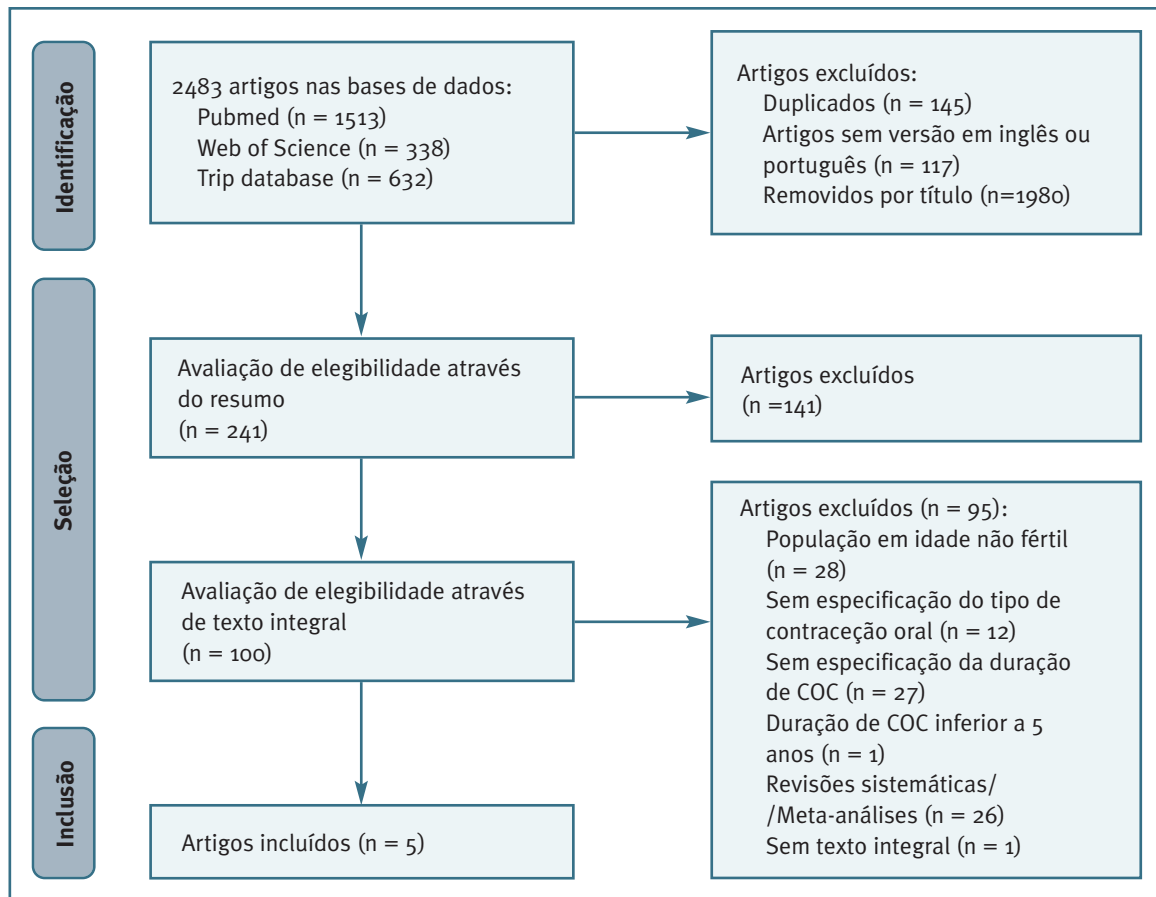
Identificação

2483 artigos nas bases de dados:
Pubmed (n = 1513)
Web of Science (n = 338)
Trip database (n = 632)

Artigos excluídos:
Duplicados (n = 145)
Artigos sem versão em inglês ou português (n = 117)
Removidos por título (n=1980)

Seleção

Avaliação de elegibilidade através do resumo
(n = 241)

Artigos excluídos
(n =141)

Avaliação de elegibilidade através de texto integral
(n = 100)

Artigos excluídos (n = 95):
População em idade não fértil (n = 28)
Sem especificação do tipo de contraceção oral (n = 12)
Sem especificação da duração de COC (n = 27)
Duração de COC inferior a 5 anos (n = 1)
Revisões sistemáticas/ /Meta-análises (n = 26)
Sem texto integral (n = 1)

Inclusão

Artigos incluídos (n = 5)